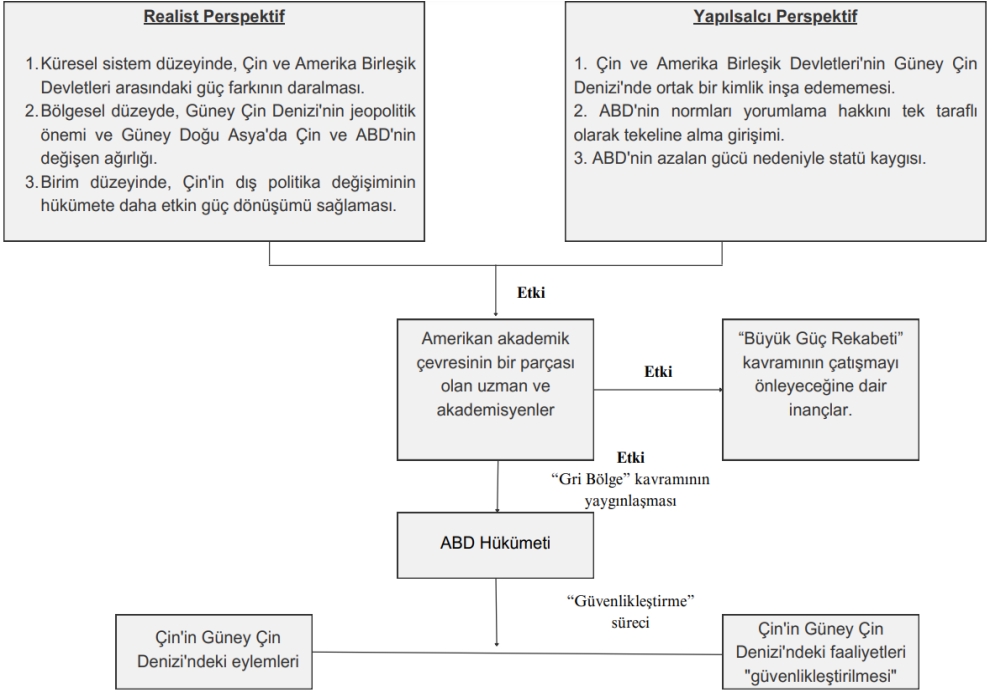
Realist Perspektif

1. Küresel sistem düzeyinde, Çin ve Amerika Birleşik Devletleri arasındaki güç farkının daralması.
2. Bölgesel düzeyde, Güney Çin Denizi'nin jeopolitik önemi ve Güney Doğu Asya'da Çin ve ABD'nin değişen ağırlığı.
3. Birim düzeyinde, Çin'in dış politika değişiminin hükümete daha etkin güç dönüşümü sağlaması.

Yapılsalcı Perspektif

1. Çin ve Amerika Birleşik Devletleri'nin Güney Çin Denizi'nde ortak bir kimlik inşa edememesi.
2. ABD'nin normları yorumlama hakkını tek taraflı olarak tekeline alma girişimi.
3. ABD'nin azalan gücü nedeniyle statü kaygısı.

Etki

Amerikan akademik çevresinin bir parçası olan uzman ve akademisyenler

Etki

"Büyük Güç Rekabeti" kavramının çatışmayı önleyeceğine dair inançlar.

Etki
"Gri Bölge" kavramının yaygınlaşması

ABD Hükümeti

"Güvenlikleştirme" süreci

Çin'in Güney Çin Denizi'ndeki eylemleri

Çin'in Güney Çin Denizi'ndeki faaliyetleri "güvenlikleştirilmesi"